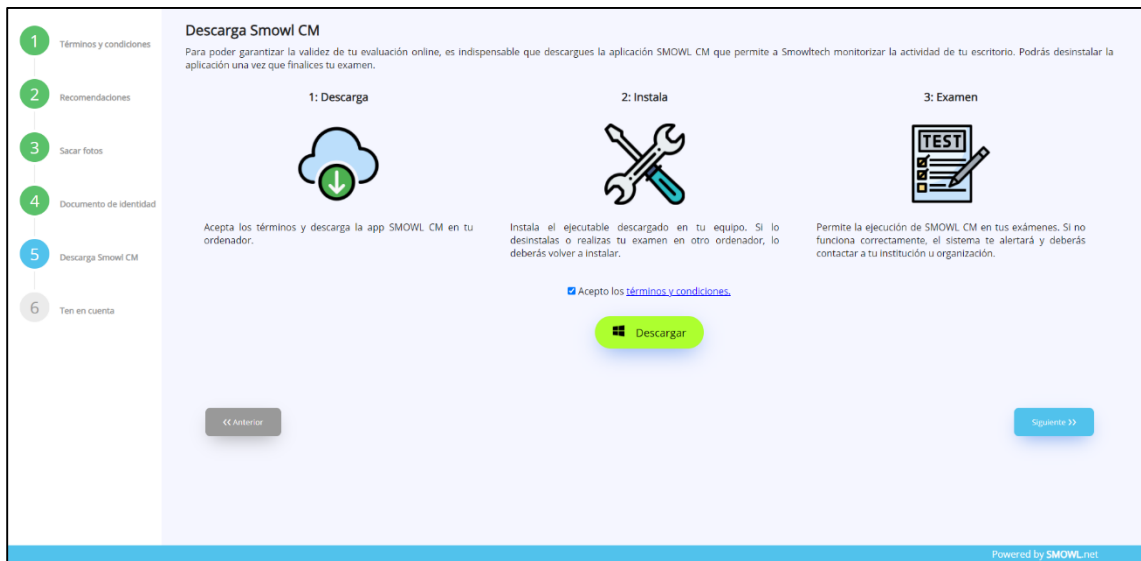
1 Términos y condiciones

2 Recomendaciones

3 Sacar fotos

4 Documento de identidad

5 Descarga Smowl CM

6 Ten en cuenta

Descarga Smowl CM

Para poder garantizar la validez de tu evaluación online, es indispensable que descargues la aplicación SMOWL CM que permite a Smowltech monitorizar la actividad de tu escritorio. Podrás desinstalar la aplicación una vez que finalices tu examen.

1: Descarga

Acepta los términos y descarga la app SMOWL CM en tu ordenador.

2: Instala

Instala el ejecutable descargado en tu equipo. Si lo desinstalas o realizas tu examen en otro ordenador, lo deberás volver a instalar.

3: Examen

TEST

Permite la ejecución de SMOWL CM en tus exámenes. Si no funciona correctamente, el sistema te alertará y deberás contactar a tu institución u organización.

Acepto los términos y condiciones.

Descargar

<< Anterior

Siguiente >>

Powered by SMOWL.net